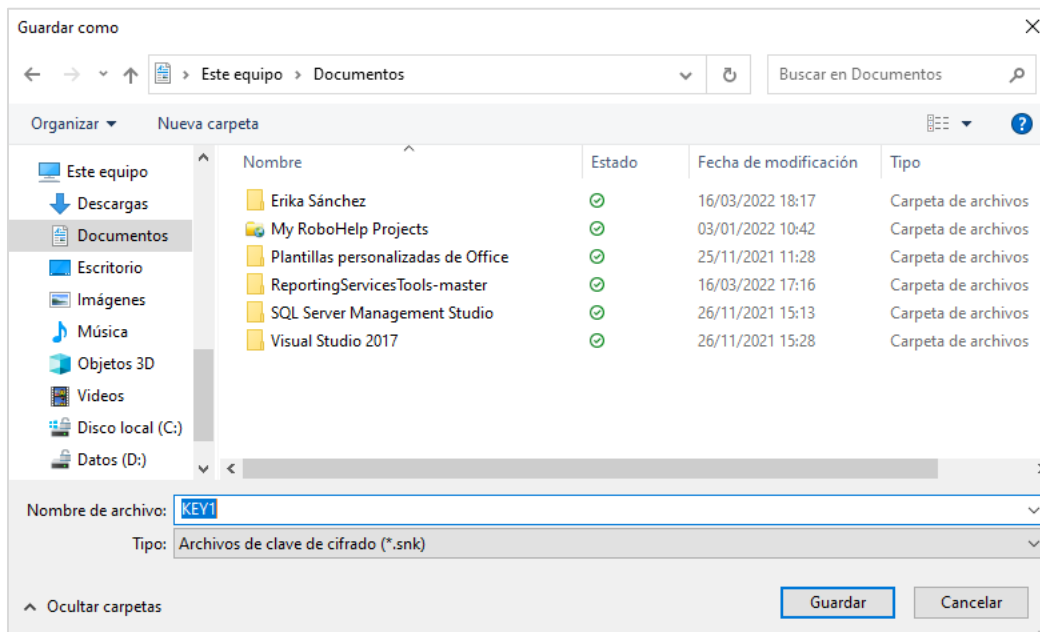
Guardar como

Este equipo > Documentos

Buscar en Documentos

Organizar ▾ Nueva carpeta

Este equipo
Descargas
Documentos
Escritorio
Imágenes
Música
Objetos 3D
Videos
Disco local (C:)
Datos (D:)

| Nombre | Estado | Fecha de modificación | Tipo |
|---|---|---|---|
| Erika Sánchez | | 16/03/2022 18:17 | Carpeta de archivos |
| My RoboHelp Projects | | 03/01/2022 10:42 | Carpeta de archivos |
| Plantillas personalizadas de Office | | 25/11/2021 11:28 | Carpeta de archivos |
| ReportingServicesTools-master | | 16/03/2022 17:16 | Carpeta de archivos |
| SQL Server Management Studio | | 26/11/2021 15:13 | Carpeta de archivos |
| Visual Studio 2017 | | 26/11/2021 15:28 | Carpeta de archivos |

Nombre de archivo: KEY1

Tipo: Archivos de clave de cifrado (*.snk)

Ocultar carpetas

Guardar Cancelar